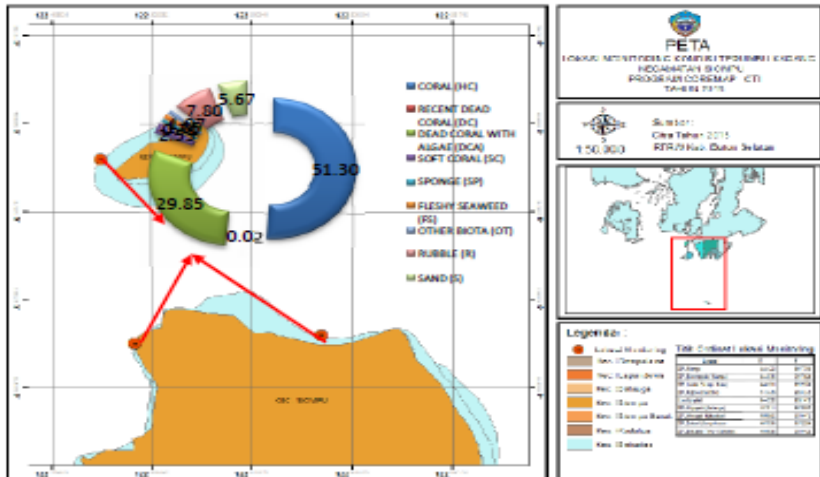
PETA

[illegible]
KECAMATAN SIOMPU
PROGRAM COREMAP - CTI
TAHUN 2015

Sumber:
Citra Tahun 2015
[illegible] Kab. Buton Selatan

1:50.000

7.80
5.67
0.35
51.30
29.85
0.02

CORAL (HC)
RECENT DEAD CORAL (DC)
DEAD CORAL WITH ALGAE (DCA)
SOFT CORAL (SC)
SPONGE (SP)
FLESHY SEAWEED (FS)
OTHER BIOTA (OT)
RUBBLE (R)
SAND (S)

KEC. SIOMPU

Legenda :
Lokasi Monitoring
Kec. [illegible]
Kec. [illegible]
Kec. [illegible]
Kec. Siompu
Kec. Siompu Barat
Kec. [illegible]
Kec. Batauga

Titik Ordinat Lokasi Monitoring
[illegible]